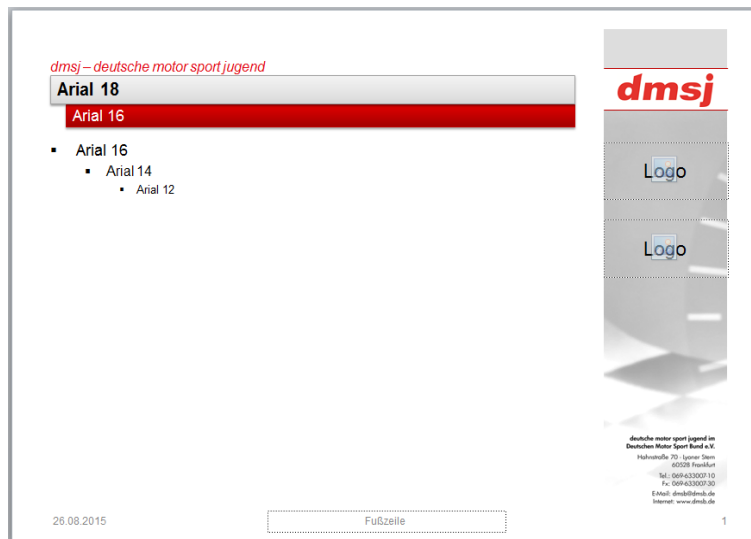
dmsj – deutsche motor sport jugend

Arial 18

Arial 16

- Arial 16
  - Arial 14
    - Arial 12

dmsj

Logo

Logo

deutsche motor sport jugend im Deutschen Motor Sport Bund e.V.

Hahnstraße 70 · Lyoner Stern 60528 Frankfurt

Tel.: 069-633007-10 Fx: 069-633007-30

E-Mail: dmsb@dmsb.de Internet: www.dmsb.de

26.08.2015

Fußzeile

1